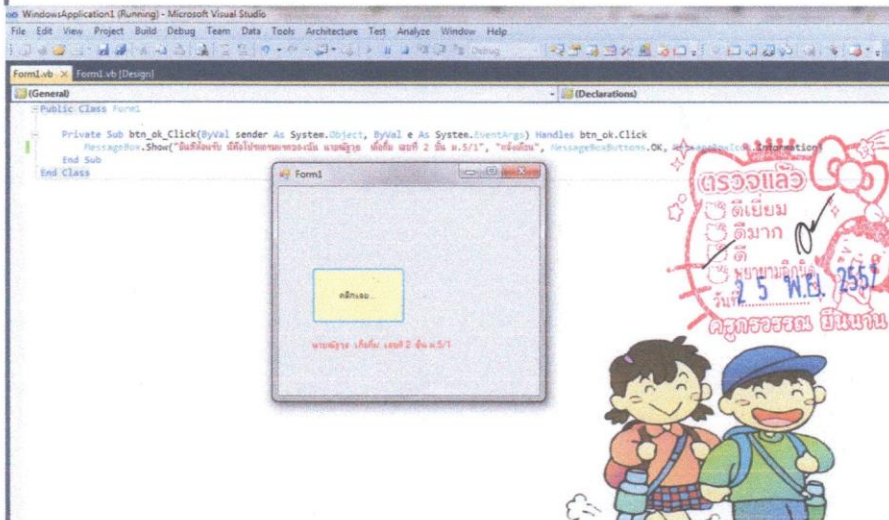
WindowsApplication1 (Running) - Microsoft Visual Studio
File Edit View Project Build Debug Team Data Tools Architecture Test Analyze Window Help
Debug
Form1.vb × Form1.vb [Design]
(General)
(Declarations)
Public Class Form1

Private Sub btn_ok_Click(ByVal sender As System.Object, ByVal e As System.EventArgs) Handles btn_ok.Click
MessageBox.Show("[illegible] 2 ชั้น ม.5/1", "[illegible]", MessageBoxButtons.OK, MessageBoxIcon.Information)
End Sub
End Class

Form1
คลิกเลย...
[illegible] เลขที่ 2 ชั้น ม.5/1

ตรวจแล้ว
ดีเยี่ยม
ดีมาก
ดี
พยายามอีกนิด
วันที่ 25 พ.ย. 2557
ครูกรรวรรณ ยืนนาน